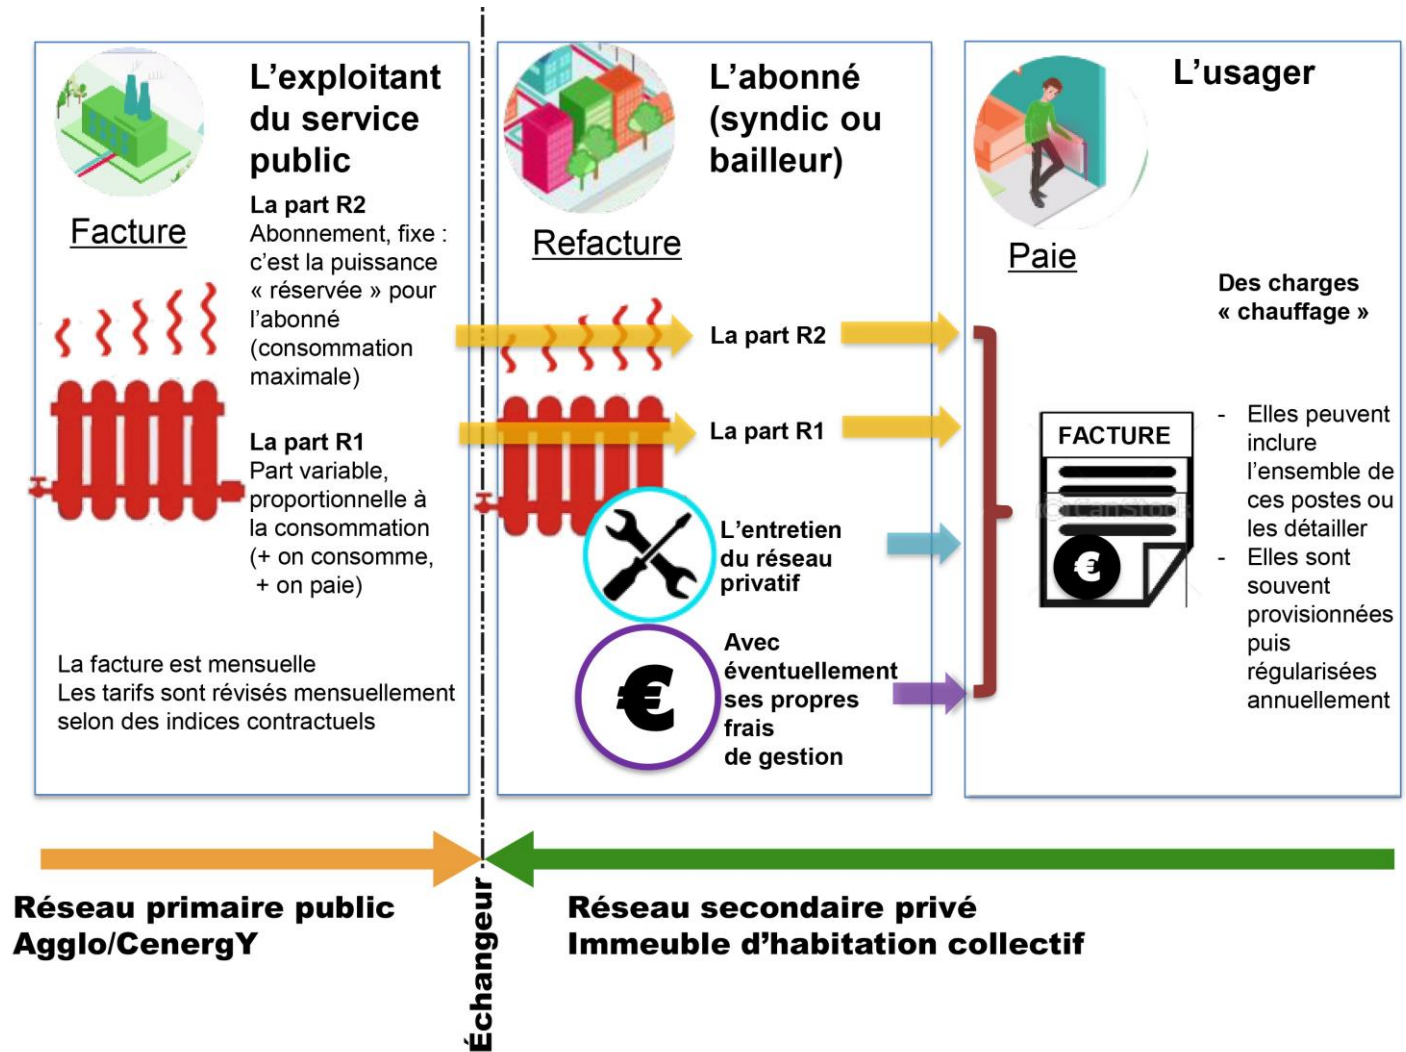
L'exploitant du service public

Facture

La part R2
Abonnement, fixe : c'est la puissance « réservée » pour l'abonné (consommation maximale)

La part R1
Part variable, proportionnelle à la consommation (+ on consomme, + on paie)

La facture est mensuelle
Les tarifs sont révisés mensuellement selon des indices contractuels

L'abonné (syndic ou bailleur)

Refacture

La part R2

La part R1

L'entretien du réseau privatif

Avec éventuellement ses propres frais de gestion

L'usager

Paie

Des charges « chauffage »

FACTURE

- Elles peuvent inclure l'ensemble de ces postes ou les détailler
- Elles sont souvent provisionnées puis régularisées annuellement

Réseau primaire public
Agglo/CenergY

Échangeur

Réseau secondaire privé
Immeuble d'habitation collectif